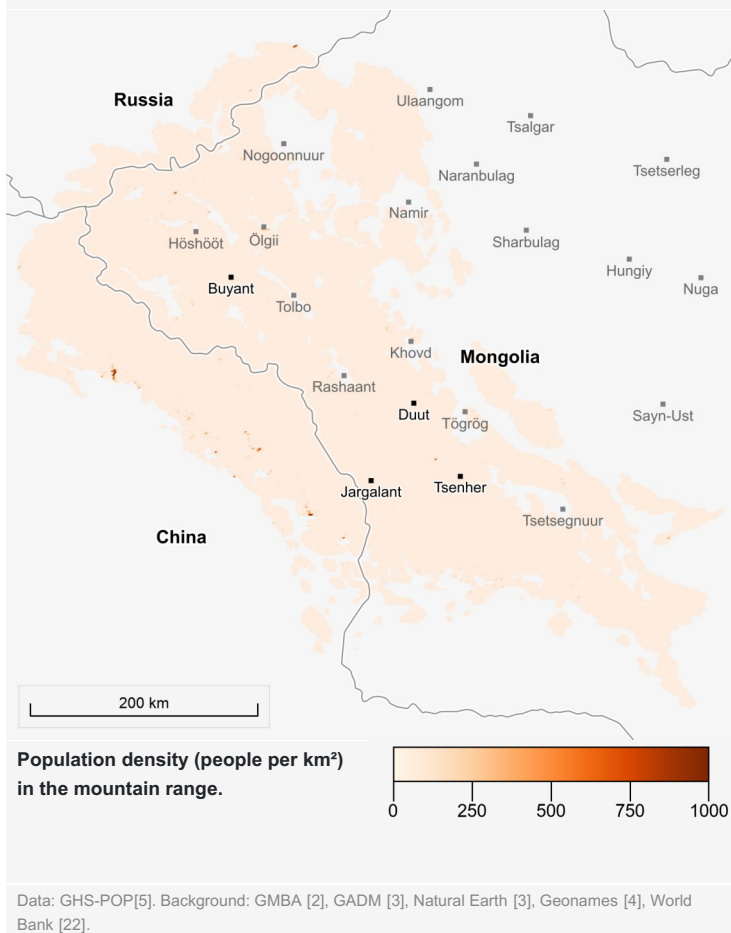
Russia

Ulaangom

Tsalgar

Nogoonnuur

Naranbulag

Tsetserleg

Namir

Höshööt

Ölgii

Sharbulag

Hungiy

Nuga

Buyant

Tolbo

Khovd

Mongolia

Rashaant

Duut

Tögrög

Sayn-Ust

Jargalant

Tsenher

Tsetsegnuur

China

200 km

Population density (people per km²) in the mountain range.

0 250 500 750 1000

Data: GHS-POP[5]. Background: GMBA [2], GADM [3], Natural Earth [3], Geonames [4], World Bank [22].